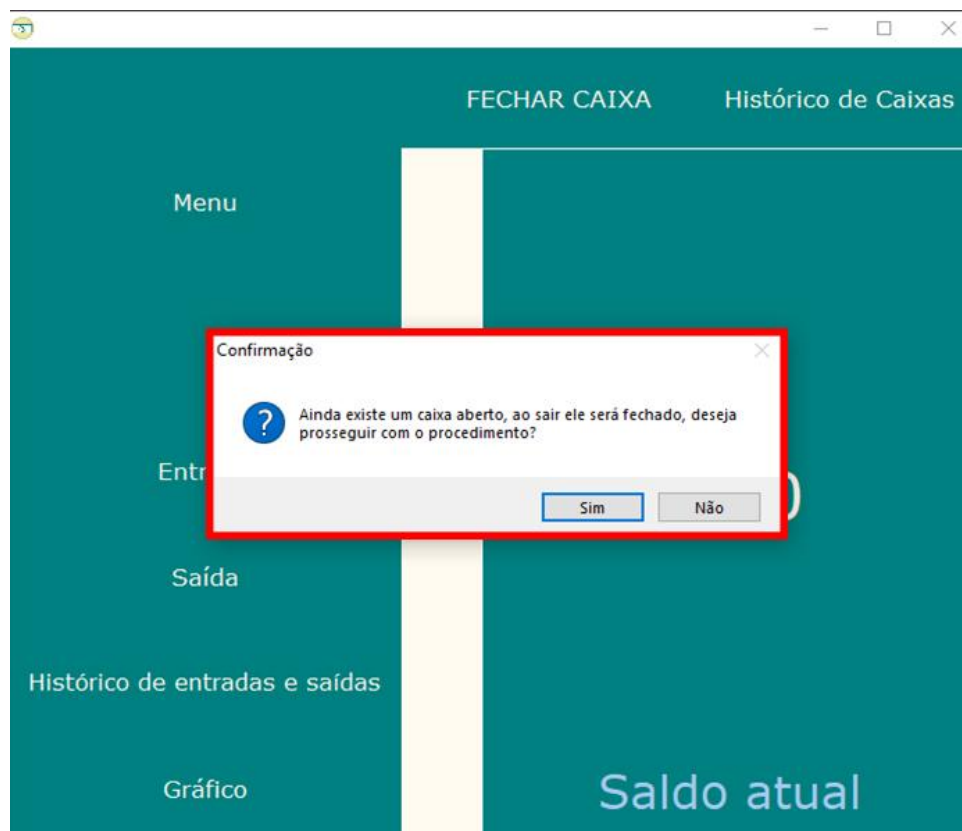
FECHAR CAIXA

Histórico de Caixas

Menu

Confirmação

Ainda existe um caixa aberto, ao sair ele será fechado, deseja prosseguir com o procedimento?

Sim

Não

Entr

Saída

Histórico de entradas e saídas

Gráfico

Saldo atual